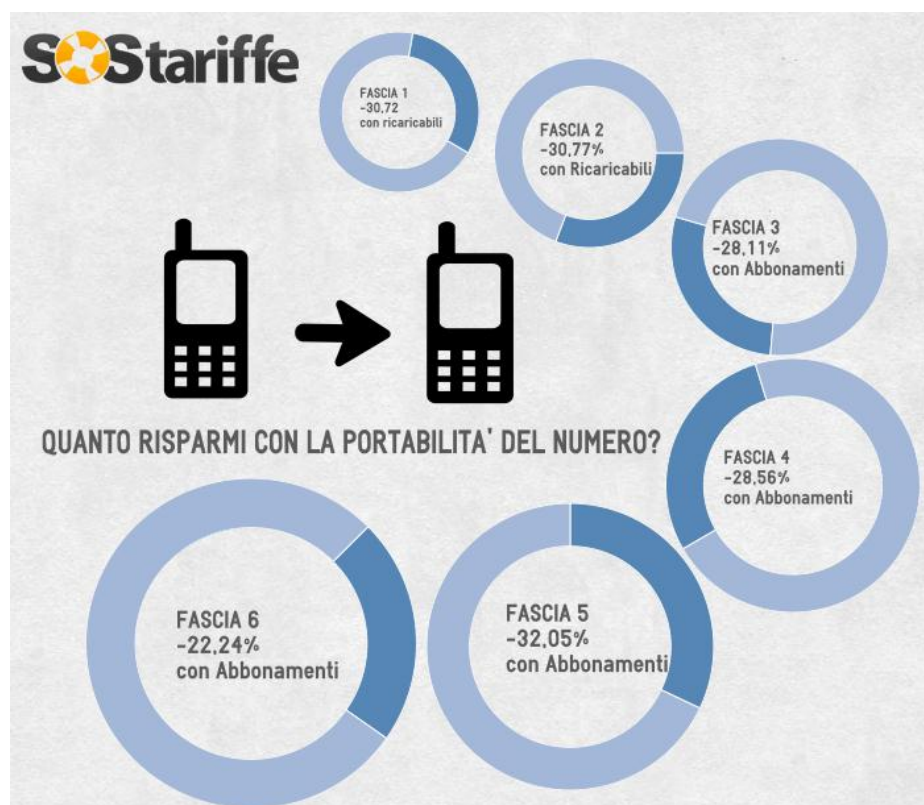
SOStariffe

FASCIA 1
-30,72
con ricaricabili

FASCIA 2
-30,77%
con Ricaricabili

FASCIA 3
-28,11%
con Abbonamenti

QUANTO RISPARMI CON LA PORTABILITA' DEL NUMERO?

FASCIA 4
-28,56%
con Abbonamenti

FASCIA 6
-22,24%
con Abbonamenti

FASCIA 5
-32,05%
con Abbonamenti